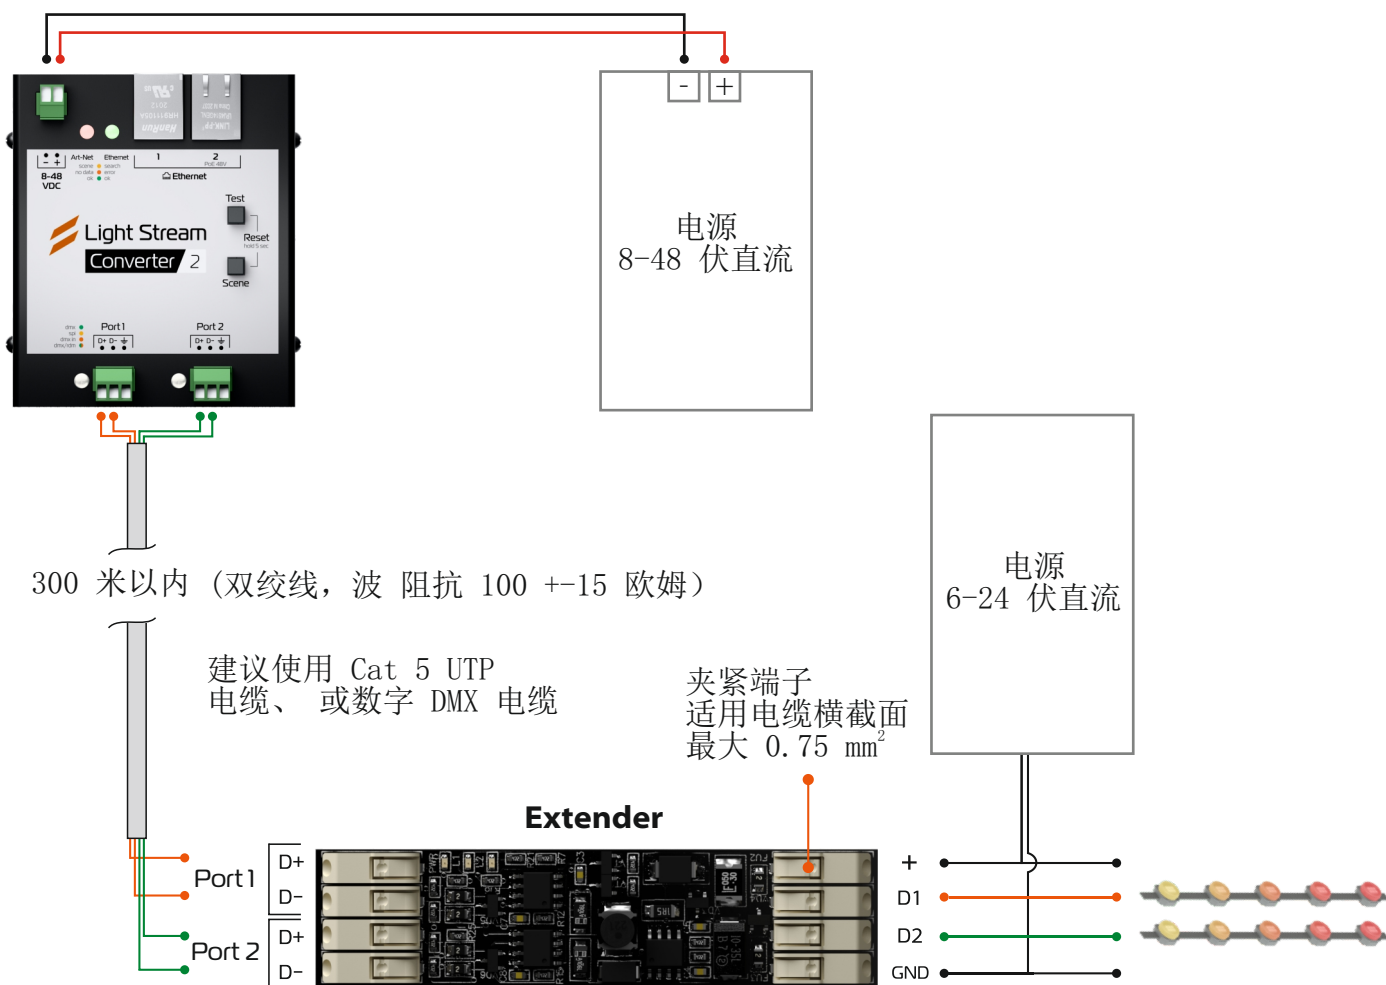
- +

电源
8-48 伏直流

8-48 VDC
Art-Net
Ethernet
1
2
PoE 48V
Ethernet
Test
Light Stream
Converter 2
Reset
Scene
Port 1
Port 2
D+ D- ⏚
D+ D- ⏚

电源
6-24 伏直流

300 米以内 (双绞线, 波 阻抗 100 +-15 欧姆)

建议使用 Cat 5 UTP
电缆、 或数字 DMX 电缆

夹紧端子
适用电缆横截面
最大 0.75 $mm^2$

Extender

Port 1
D+
D-
Port 2
D+
D-

+
D1
D2
GND